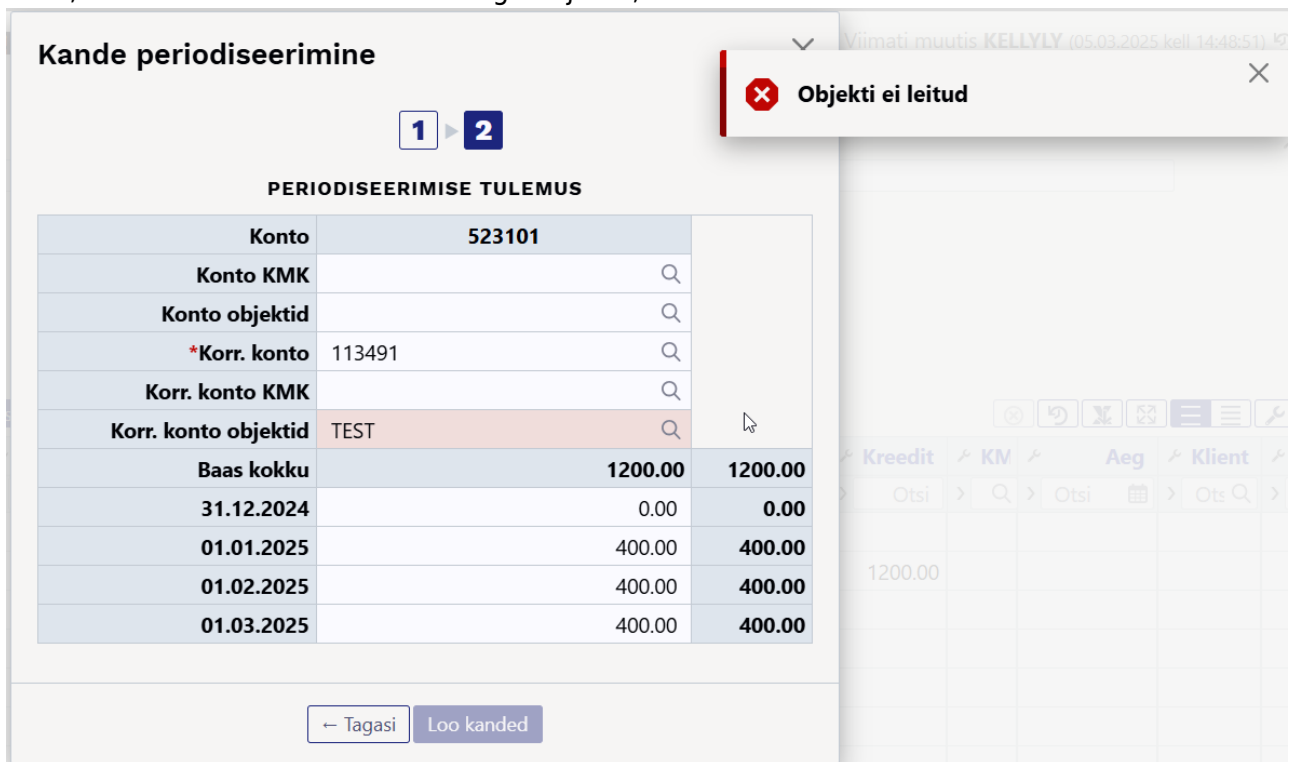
Kande periodiseerimine

Viimati muutis KELLYLY (05.03.2025 kell 14:48:51)

Objekti ei leitud

1 2

PERIODISEERIMISE TULEMUS

| Konto | 523101 | |
|---|---|---|
| Konto KMK | | |
| Konto objektid | | |
| *Korr. konto | 113491 | |
| Korr. konto KMK | | |
| Korr. konto objektid | TEST | |
| Baas kokku | 1200.00 | 1200.00 |
| 31.12.2024 | 0.00 | 0.00 |
| 01.01.2025 | 400.00 | 400.00 |
| 01.02.2025 | 400.00 | 400.00 |
| 01.03.2025 | 400.00 | 400.00 |

Kreedit KM Aeg Klient
Otsi Otsi Ots
1200.00

← Tagasi Loo kanded